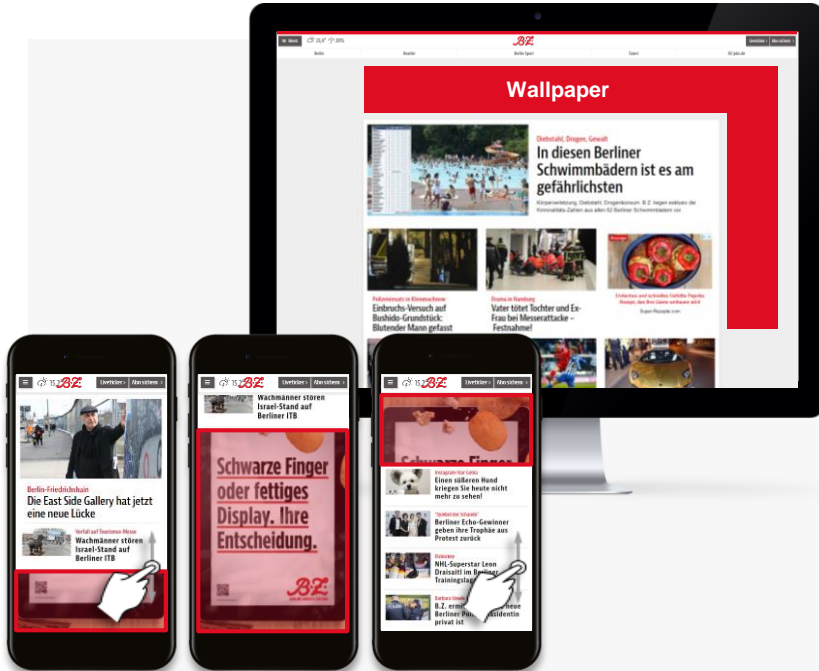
Menü 33,4° 20% B.Z. Liveticker > Abo sichern >

Berlin Bezirke Berlin-Sport Kultur 60 Jahre

Wallpaper

Diebstahl, Drogen, Gewalt

In diesen Berliner Schwimmbädern ist es am gefährlichsten

Polizeieinsatz in Kleinmachnow

Einbruchs-Versuch auf Bushido-Grundstück: Blutender Mann gefasst

Drama in Hamburg

Vater tötet Tochter und Ex-Frau bei Messerattacke – Festnahme!

15° B.Z. Liveticker > Abo sichern >

Berlin-Friedrichshain

Die East Side Gallery hat jetzt eine neue Lücke

Vorfall auf Tourismus-Messe

Wachmänner stören Israel-Stand auf Berliner ITB

15° B.Z. Liveticker > Abo sichern >

Wachmänner stören Israel-Stand auf Berliner ITB

Schwarze Finger oder fettiges Display. Ihre Entscheidung.

B.Z.

15° B.Z. Liveticker > Abo sichern >

Schwarze Finger

Instagram-Star Gena

Einen süßeren Hund kriegen Sie heute nicht mehr zu sehen!

"Symbolische Schande"

Berliner Echo-Gewinner geben ihre Trophäe aus Protest zurück

Eishockey

NHL-Superstar Leon Draisaitl im Berliner Trainingslag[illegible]

Barbara Slowik

B.Z. erm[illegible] Berliner Po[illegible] privat ist

Berliner Po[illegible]sidentin